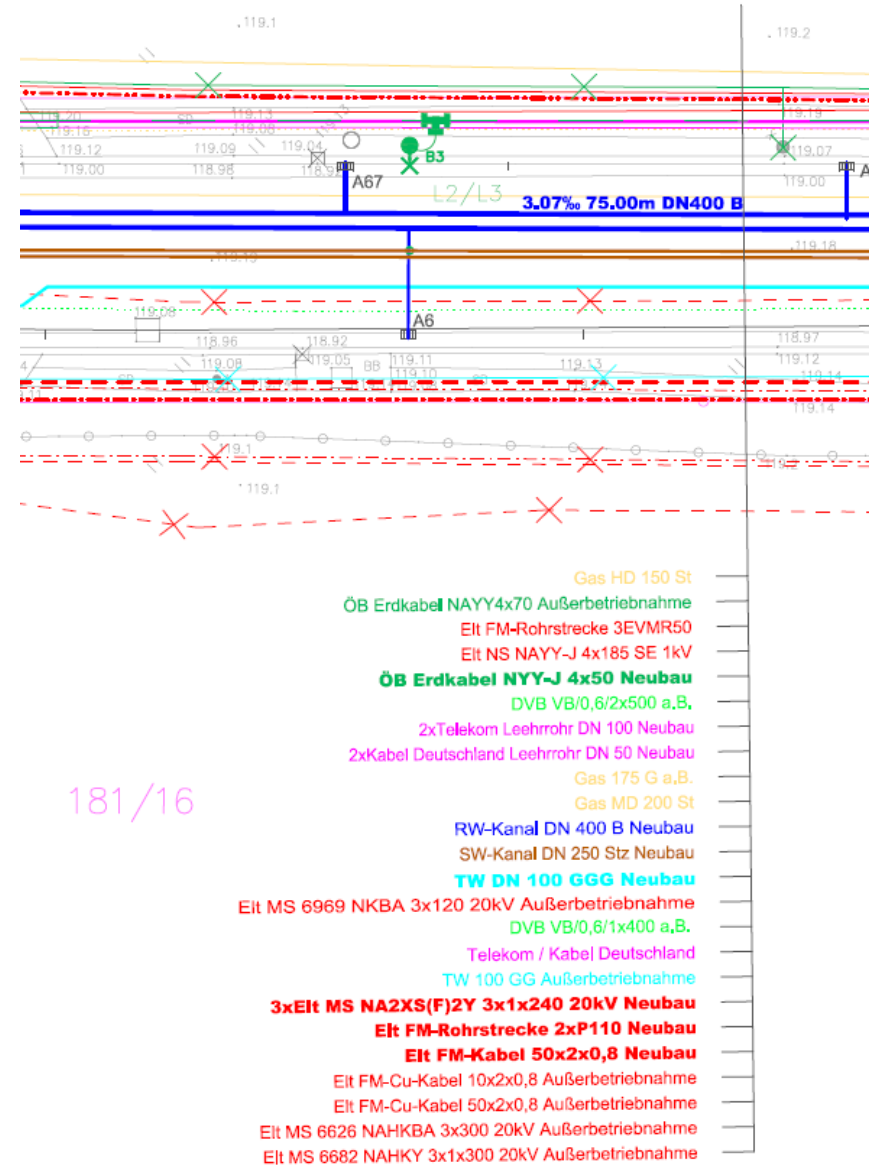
.119.1
.119.2
119.20
119.16
119.13
119.08
119.12
119.09
119.04
119.00
118.98
118.9
A67
B3
119.07
119.00
L2/L3
3.07‰ 75.00m DN400 B
119.18
119.15
119.08
A6
118.96
118.92
118.97
119.08
119.05
119.11
119.10
119.13
119.12
119.14
119.14
119.1
119.1

Gas HD 150 St
ÖB Erdkabel NAYY4x70 Außerbetriebnahme
Elt FM-Rohrstrecke 3EVMR50
Elt NS NAYY-J 4x185 SE 1kV
ÖB Erdkabel NYY-J 4x50 Neubau
DVB VB/0,6/2x500 a.B.
2xTelekom Leehrrohr DN 100 Neubau
2xKabel Deutschland Leehrrohr DN 50 Neubau
Gas 175 G a.B.
181/16
Gas MD 200 St
RW-Kanal DN 400 B Neubau
SW-Kanal DN 250 Stz Neubau
TW DN 100 GGG Neubau
Elt MS 6969 NKBA 3x120 20kV Außerbetriebnahme
DVB VB/0,6/1x400 a.B.
Telekom / Kabel Deutschland
TW 100 GG Außerbetriebnahme
3xElt MS NA2XS(F)2Y 3x1x240 20kV Neubau
Elt FM-Rohrstrecke 2xP110 Neubau
Elt FM-Kabel 50x2x0,8 Neubau
Elt FM-Cu-Kabel 10x2x0,8 Außerbetriebnahme
Elt FM-Cu-Kabel 50x2x0,8 Außerbetriebnahme
Elt MS 6626 NAHKBA 3x300 20kV Außerbetriebnahme
Elt MS 6682 NAHKY 3x1x300 20kV Außerbetriebnahme